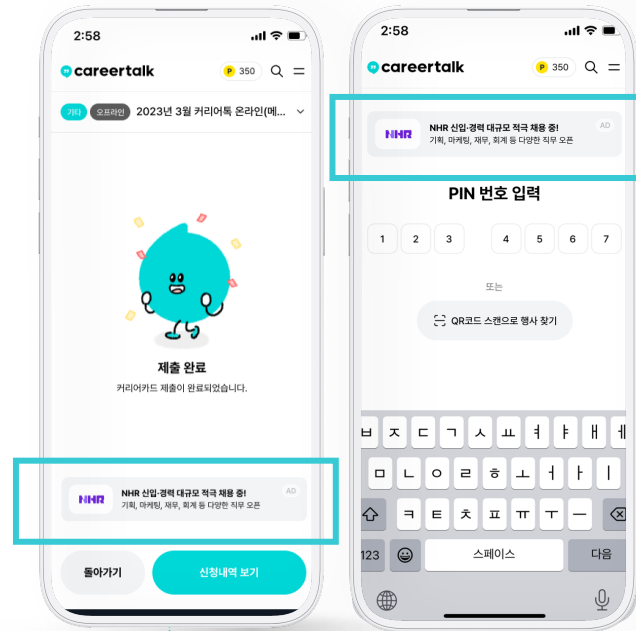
2:58

careertalk

P 350

기타 오프라인 2023년 3월 커리어톡 온라인(메...

제출 완료

커리어카드 제출이 완료되었습니다.

NHR NHR 신입·경력 대규모 적극 채용 중! 기획, 마케팅, 재무, 회계 등 다양한 직무 오픈 AD

돌아가기

신청내역 보기

2:58

careertalk

P 350

NHR NHR 신입·경력 대규모 적극 채용 중! 기획, 마케팅, 재무, 회계 등 다양한 직무 오픈 AD

PIN 번호 입력

1 2 3 4 5 6 7

또는

QR코드 스캔으로 행사 찾기

ㅂ ㅈ ㄷ ㄱ ㅅ ㅛ ㅕ ㅑ ㅐ ㅔ

ㅁ ㄴ ㅇ ㄹ ㅎ ㅗ ㅓ ㅏ ㅣ

ㅋ ㅌ ㅊ ㅍ ㅠ ㅜ ㅡ

123

스페이스

다음